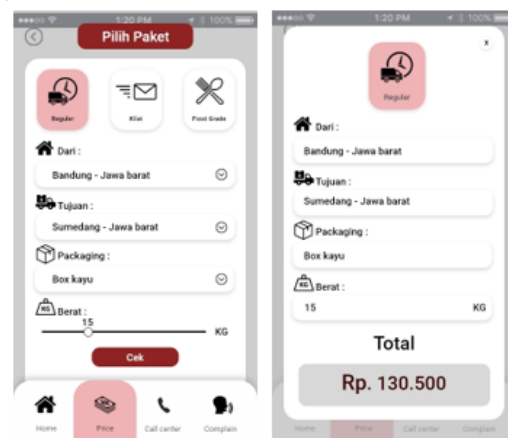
1:20 PM 100%

Pilih Paket

Reguler

Kilat

Food Grade

Dari :

Bandung - Jawa barat

Tujuan :

Sumedang - Jawa barat

Packaging :

Box kayu

KG

Berat :

15

KG

Cek

Home

Price

Call center

Complain

1:20 PM 100%

x

Reguler

Dari :

Bandung - Jawa barat

Tujuan :

Sumedang - Jawa barat

Packaging :

Box kayu

KG

Berat :

15

KG

Total

Rp. 130.500

Home

Price

Call center

Complain